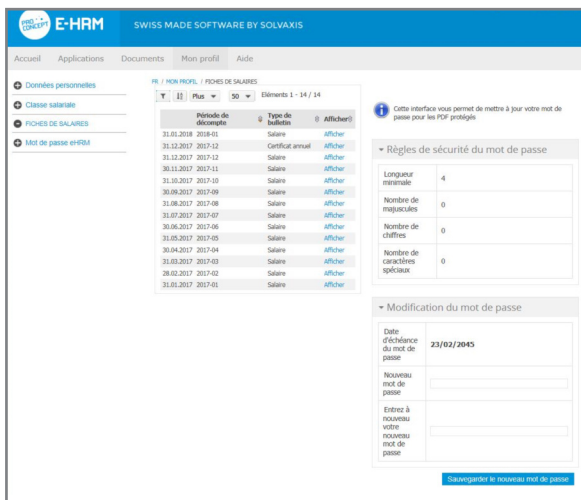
PRO CONCEPT E-HRM SWISS MADE SOFTWARE BY SOLVAXIS

Accueil Applications Documents Mon profil Aide

Données personnelles
Classe salariale
FICHES DE SALAIRES
Mot de passe eHRM

FR / MON PROFIL / FICHES DE SALAIRES

Plus 50 Eléments 1 - 14 / 14

| | Période de décompte | Type de bulletin | Afficher |
|---|---|---|---|
| 31.01.2018 | 2018-01 | Salaire | Afficher |
| 31.12.2017 | 2017-12 | Certificat annuel | Afficher |
| 31.12.2017 | 2017-12 | Salaire | Afficher |
| 30.11.2017 | 2017-11 | Salaire | Afficher |
| 31.10.2017 | 2017-10 | Salaire | Afficher |
| 30.09.2017 | 2017-09 | Salaire | Afficher |
| 31.08.2017 | 2017-08 | Salaire | Afficher |
| 31.07.2017 | 2017-07 | Salaire | Afficher |
| 30.06.2017 | 2017-06 | Salaire | Afficher |
| 31.05.2017 | 2017-05 | Salaire | Afficher |
| 30.04.2017 | 2017-04 | Salaire | Afficher |
| 31.03.2017 | 2017-03 | Salaire | Afficher |
| 28.02.2017 | 2017-02 | Salaire | Afficher |
| 31.01.2017 | 2017-01 | Salaire | Afficher |

Cette interface vous permet de mettre à jour votre mot de passe pour les PDF protégés

Règles de sécurité du mot de passe

| Longueur minimale | 4 |
|---|---|
| Nombre de majuscules | 0 |
| Nombre de chiffres | 0 |
| Nombre de caractères spéciaux | 0 |

Modification du mot de passe

| Date d'échéance du mot de passe | 23/02/2045 |
|---|---|
| Nouveau mot de passe | |
| Entrez à nouveau votre nouveau mot de passe | |

Sauvegarder le nouveau mot de passe